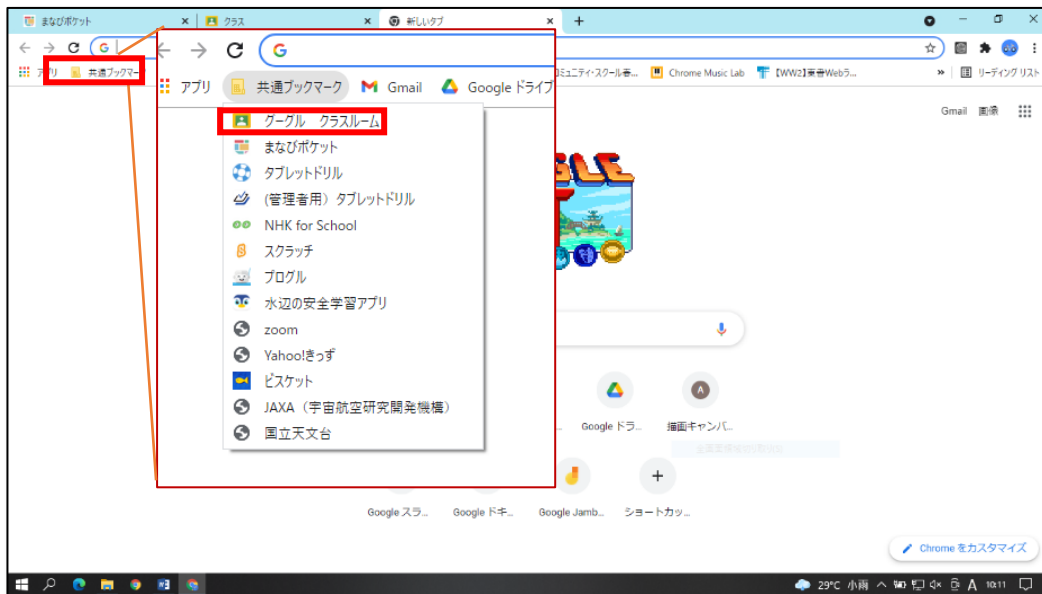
まなびポケット
クラス
新しいタブ

アプリ 共通ブックマー

アプリ 共通ブックマーク Gmail Google ドライブ

ミュニティ・スクール会... Chrome Music Lab 【WW2】東書Webラ... » リーディング リスト

Gmail 画像

グーグル クラスルーム
まなびポケット
タブレットドリル
(管理者用) タブレットドリル
NHK for School
スクラッチ
プログル
水辺の安全学習アプリ
zoom
Yahoo!きっず
ビスケット
JAXA（宇宙航空研究開発機構）
国立天文台

Google ドラ...
描画キャンバ...

Google スラ...
Google ドキ...
Google Jamb...
ショートカッ...

Chrome をカスタマイズ

29°C 小雨 A 10:11